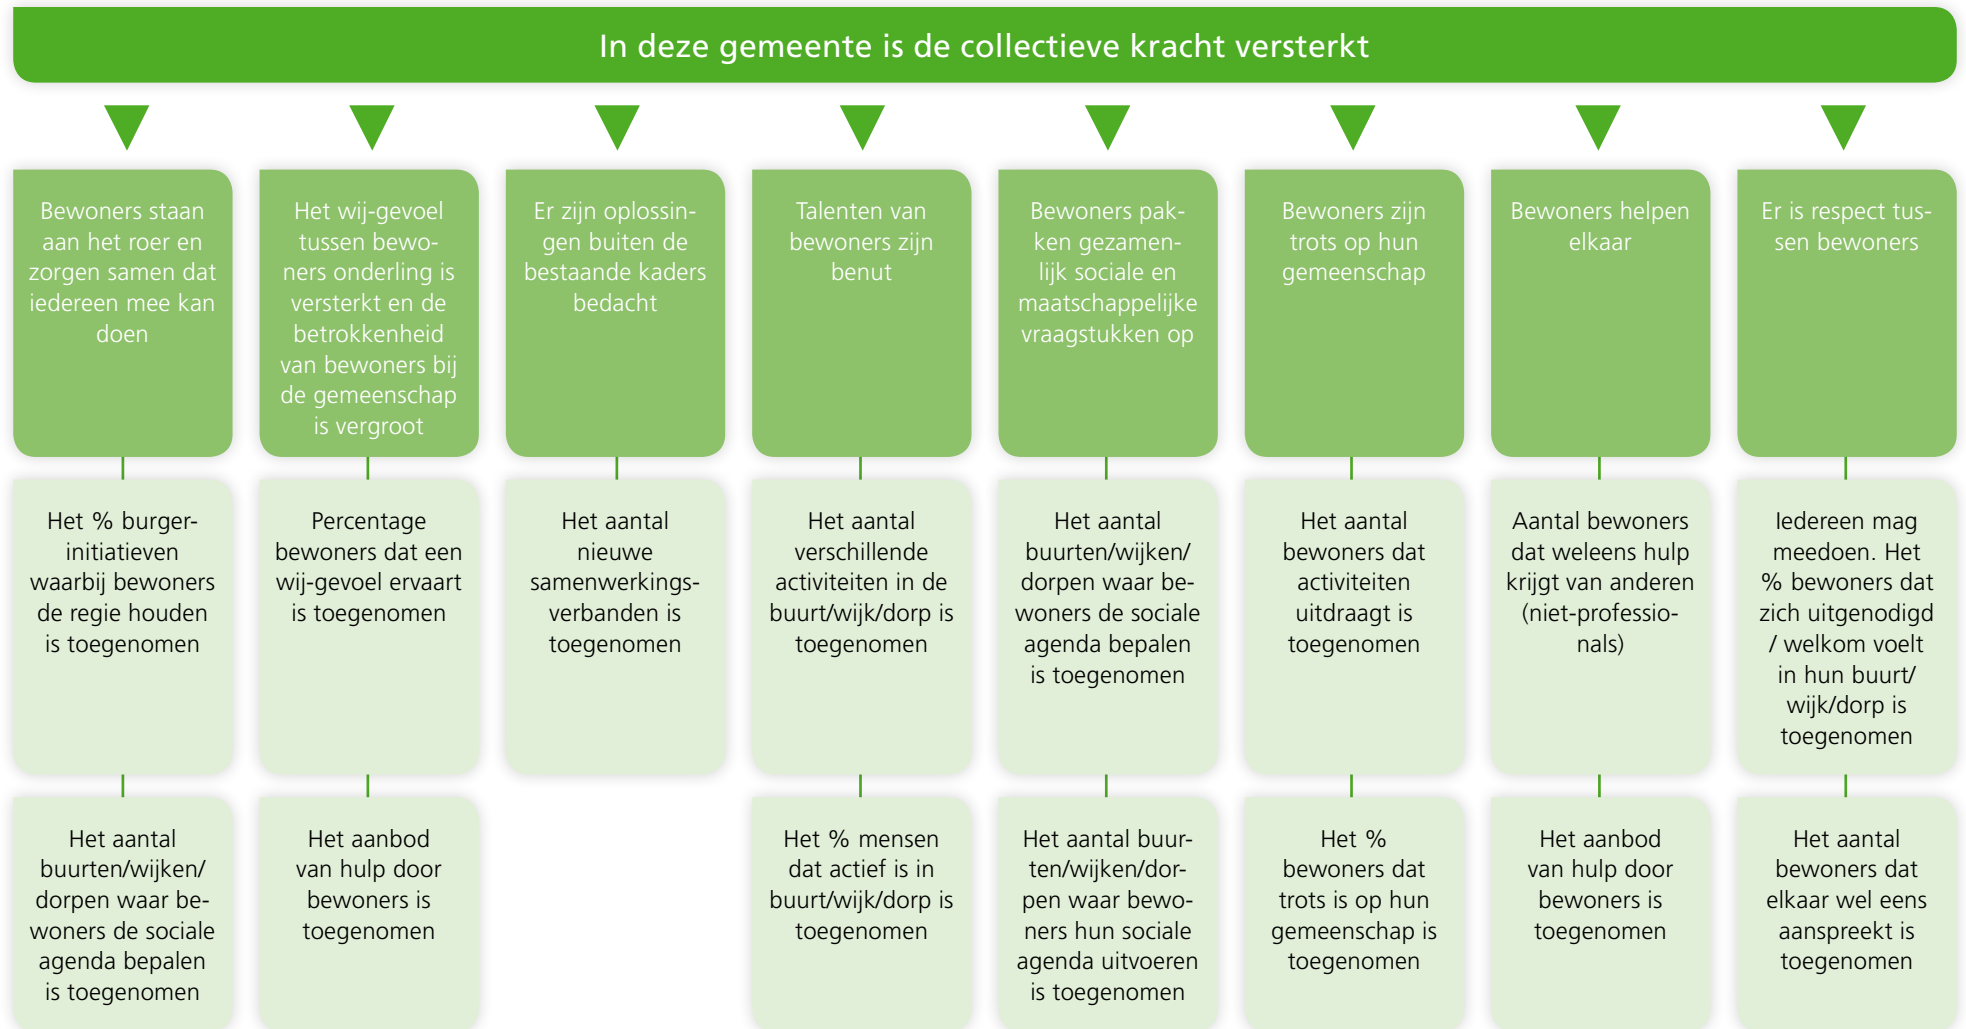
In deze gemeente is de collectieve kracht versterkt

Bewoners staan aan het roer en zorgen samen dat iedereen mee kan doen

Het % burger-initiatieven waarbij bewoners de regie houden is toegenomen

Het aantal buurten/wijken/dorpen waar bewoners de sociale agenda bepalen is toegenomen

Het wij-gevoel tussen bewoners onderling is versterkt en de betrokkenheid van bewoners bij de gemeenschap is vergroot

Percentage bewoners dat een wij-gevoel ervaart is toegenomen

Het aanbod van hulp door bewoners is toegenomen

Er zijn oplossingen buiten de bestaande kaders bedacht

Het aantal nieuwe samenwerkingsverbanden is toegenomen

Talenten van bewoners zijn benut

Het aantal verschillende activiteiten in de buurt/wijk/dorp is toegenomen

Het % mensen dat actief is in buurt/wijk/dorp is toegenomen

Bewoners pakken gezamenlijk sociale en maatschappelijke vraagstukken op

Het aantal buurten/wijken/dorpen waar bewoners de sociale agenda bepalen is toegenomen

Het aantal buurten/wijken/dorpen waar bewoners hun sociale agenda uitvoeren is toegenomen

Bewoners zijn trots op hun gemeenschap

Het aantal bewoners dat activiteiten uitdraagt is toegenomen

Het % bewoners dat trots is op hun gemeenschap is toegenomen

Bewoners helpen elkaar

Aantal bewoners dat weleens hulp krijgt van anderen (niet-professionals)

Het aanbod van hulp door bewoners is toegenomen

Er is respect tussen bewoners

Iedereen mag meedoen. Het % bewoners dat zich uitgenodigd / welkom voelt in hun buurt/wijk/dorp is toegenomen

Het aantal bewoners dat elkaar wel eens aanspreekt is toegenomen